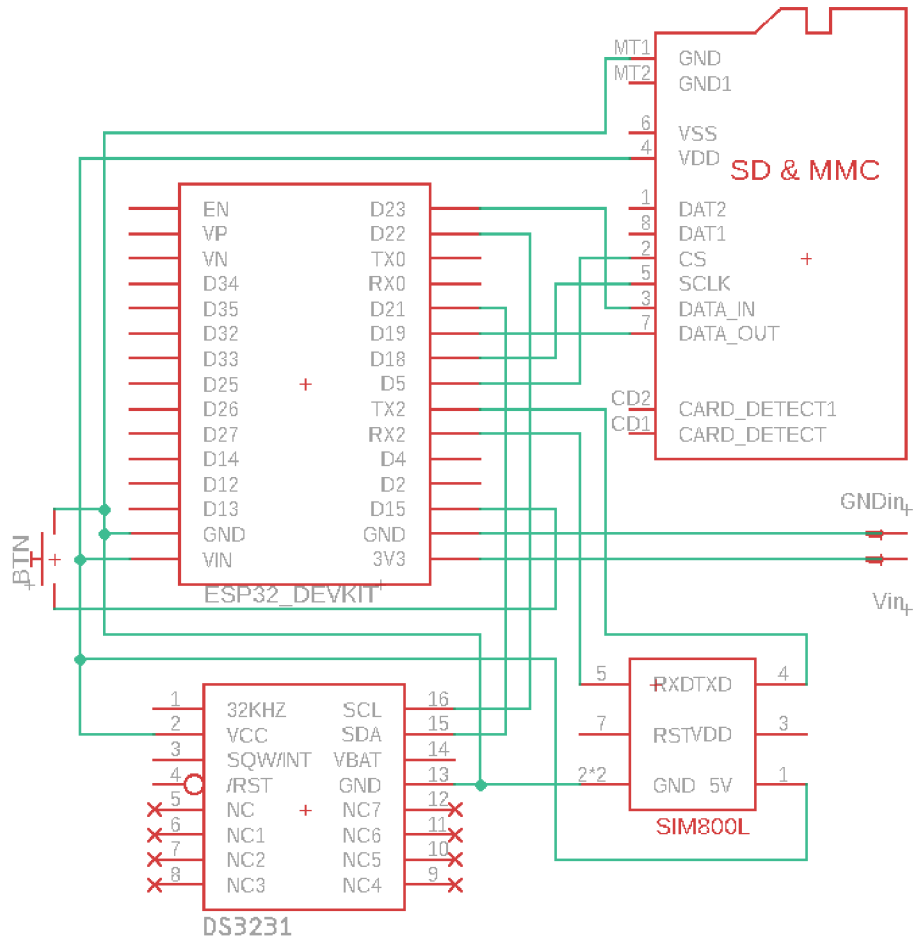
MT1
MT2
GND
GND1
6
VSS
4
VDD
SD & MMC
1
DAT2
8
DAT1
2
CS
5
SCLK
3
DATA_IN
7
DATA_OUT
CD2
CARD_DETECT1
CD1
CARD_DETECT

EN
VP
VN
D34
D35
D32
D33
D25
D26
D27
D14
D12
D13
GND
VIN
D23
D22
TX0
RX0
D21
D19
D18
D5
TX2
RX2
D4
D2
D15
GND
3V3
ESP32_DEVKIT

BTN

GNDin
Vin

5
RXD
TXD
4
7
RST
VDD
3
2*2
GND
5V
1
SIM800L

1
32KHZ
2
VCC
3
SQW/INT
4
/RST
5
NC
6
NC1
7
NC2
8
NC3
SCL
16
SDA
15
VBAT
14
GND
13
NC7
12
NC6
11
NC5
10
NC4
9
DS3231